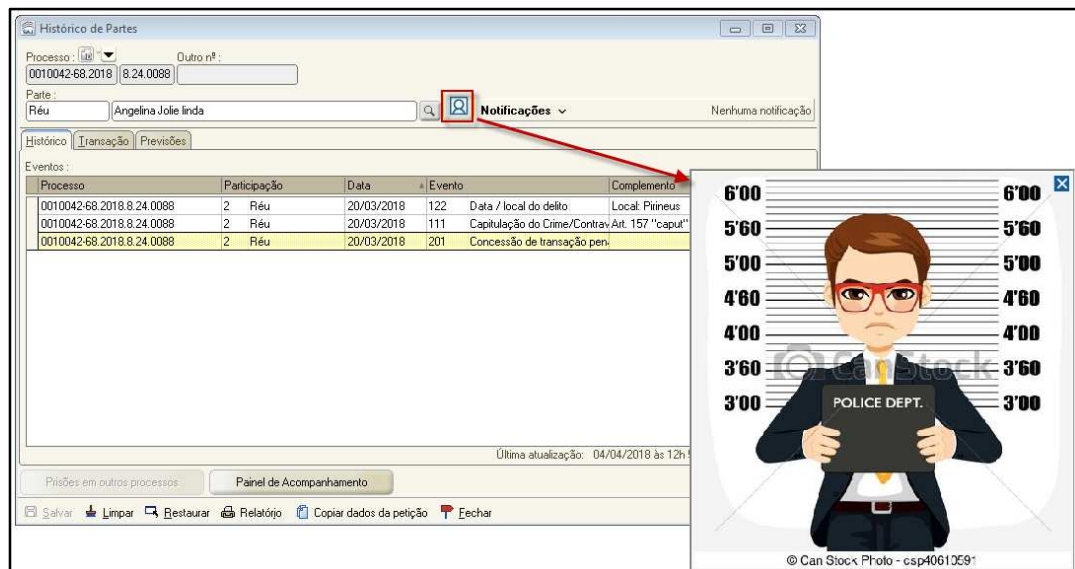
Histórico de Partes

Processo :

Outro nº :

0010042-68.2018 8.24.0088

Parte :

Réu Angelina Jolie linda

Notificações

Nenhuma notificação

Histórico Transação Previsões

Eventos :

| Processo | Participação | | Data | Evento | | Complemento |
|---|---|---|---|---|---|---|
| 0010042-68.2018.8.24.0088 | 2 | Réu | 20/03/2018 | 122 | Data / local do delito | Local: Pirineus |
| 0010042-68.2018.8.24.0088 | 2 | Réu | 20/03/2018 | 111 | Capitulação do Crime/Contrav | Art. 157 "caput" |
| 0010042-68.2018.8.24.0088 | 2 | Réu | 20/03/2018 | 201 | Concessão de transação pena | |

Última atualização: 04/04/2018 às 12h

Prisões em outros processos

Painel de Acompanhamento

Salvar Limpar Restaurar Relatório Copiar dados da petição Fechar

6'00 6'00
5'60 5'60
5'00 5'00
4'60 4'60
4'00 4'00
3'60 3'60
3'00 3'00

POLICE DEPT.

Can Stock

© Can Stock Photo - csp40610591